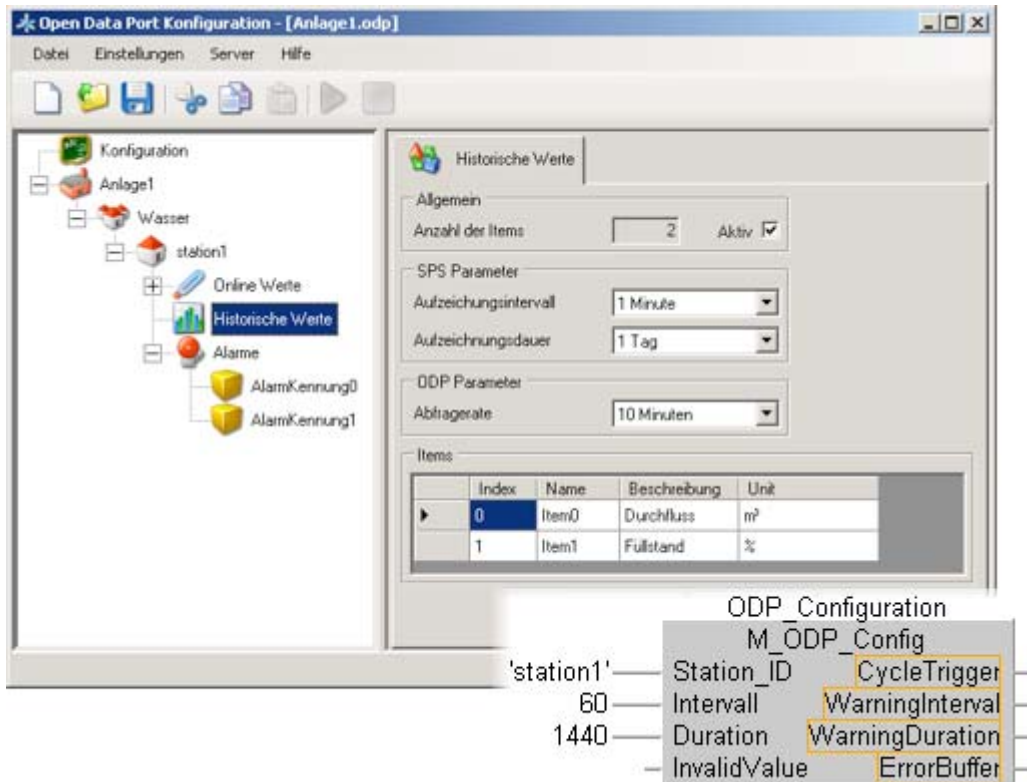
Open Data Port Konfiguration - [Anlage1.odp]

Datei Einstellungen Server Hilfe

Konfiguration
Anlage1
Wasser
station1
Online Werte
Historische Werte
Alarme
AlarmKennung0
AlarmKennung1

Historische Werte

Allgemein
Anzahl der Items 2 Aktiv

SPS Parameter
Aufzeichungsintervall 1 Minute
Aufzeichnungsdauer 1 Tag

ODP Parameter
Abfragerate 10 Minuten

Items

| | Index | Name | Beschreibung | Unit |
|---|---|---|---|---|
| ▸ | 0 | Item0 | Durchfluss | m³ |
| | 1 | Item1 | Füllstand | % |

ODP_Configuration
M_ODP_Config
'station1' Station_ID CycleTrigger
60 Intervall WarningInterval
1440 Duration WarningDuration
InvalidValue ErrorBuffer